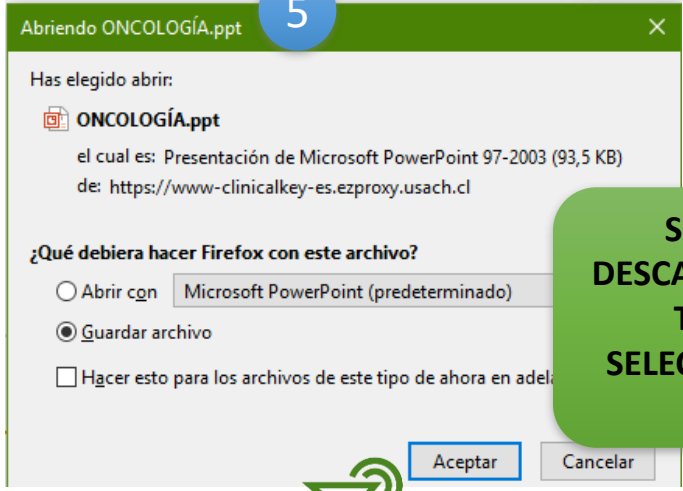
Abriendo ONCOLOGÍA.ppt

5

×

Has elegido abrir:

ONCOLOGÍA.ppt

el cual es: Presentación de Microsoft PowerPoint 97-2003 (93,5 KB)

de: https://www-clinicalkey-es.ezproxy.usach.cl

¿Qué debiera hacer Firefox con este archivo?

Abrir con Microsoft PowerPoint (predeterminado)

Guardar archivo

Hacer esto para los archivos de este tipo de ahora en adela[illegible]

S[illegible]
DESCA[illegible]
T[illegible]
SELEC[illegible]

Aceptar

Cancelar